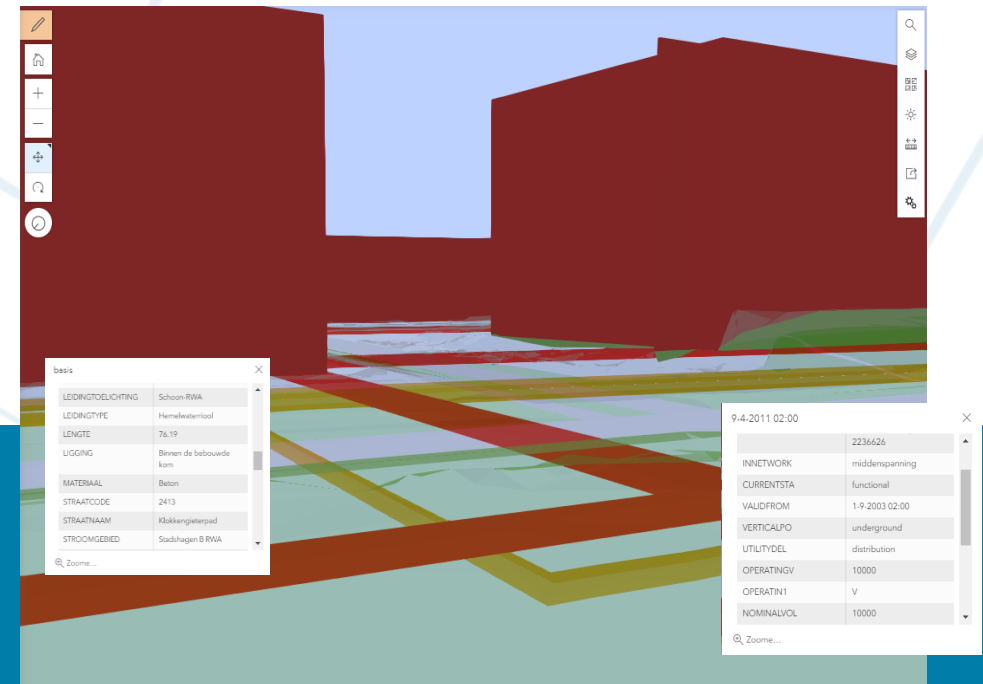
basis

| | |
|---|---|
| LEIDINGTOELICHTING | Schoon-RWA |
| LEIDINGTYPE | Hemelwaterriool |
| LENGTE | 76.19 |
| LIGGING | Binnen de bebouwde kom |
| MATERIAAL | Beton |
| STRAATCODE | 2413 |
| STRAATNAAM | Klokkengieterpad |
| STROOMGEBIED | Stadshagen B RWA |

Zoome...

9-4-2011 02:00

| | |
|---|---|
| | 2236626 |
| INNETWORK | middenspanning |
| CURRENTSTA | functional |
| VALIDFROM | 1-9-2003 02:00 |
| VERTICALPO | underground |
| UTILITYDEL | distribution |
| OPERATINGV | 10000 |
| OPERATIN1 | V |
| NOMINALVOL | 10000 |

Zoome...